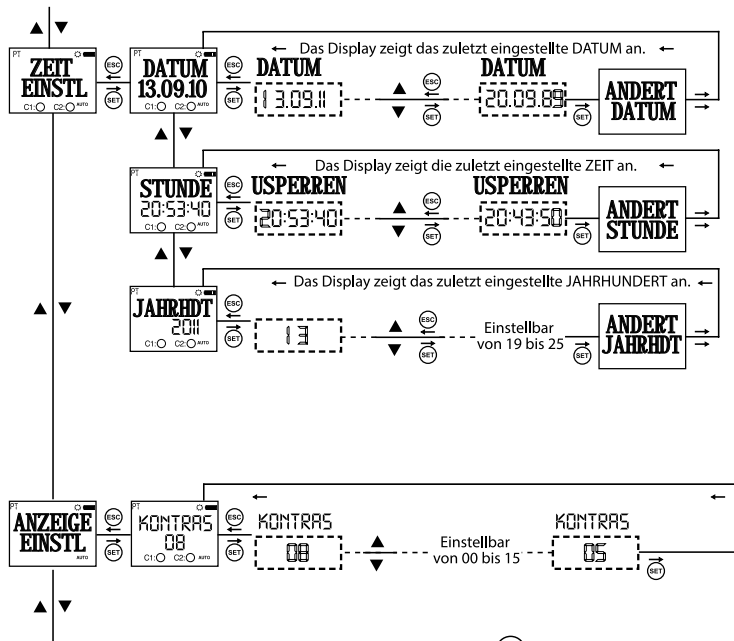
PT
ZEIT EINSTL
C1: C2: AUTO
ESC
SET
PT
DATUM 13.09.10
C1: C2: AUTO
ESC
SET
← Das Display zeigt das zuletzt eingestellte DATUM an. ←
DATUM
13.09.11
ESC
SET
DATUM
20.09.89
SET
ANDERT DATUM

PT
STUNDE 20:53:40
C1: C2: AUTO
ESC
SET
← Das Display zeigt die zuletzt eingestellte ZEIT an. ←
USPERREN
20:53:40
ESC
SET
USPERREN
20:43:50
SET
ANDERT STUNDE

PT
JAHRHDT 2011
C1: C2: AUTO
ESC
SET
← Das Display zeigt das zuletzt eingestellte JAHRHUNDERT an. ←
13
ESC
SET
Einstellbar von 19 bis 25
SET
ANDERT JAHRHDT

PT
ANZEIGE EINSTL
AUTO
ESC
SET
PT
KONTRAS 08
C1: C2: AUTO
ESC
SET
KONTRAS
08
Einstellbar von 00 bis 15
KONTRAS
05
SET